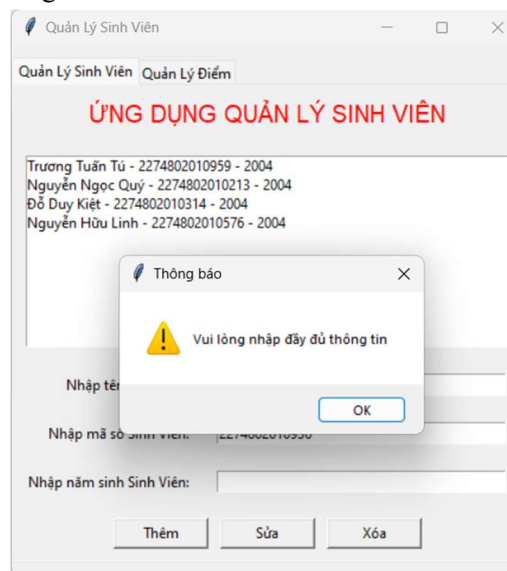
Quản Lý Sinh Viên

Quản Lý Sinh Viên | Quản Lý Điểm

ỨNG DỤNG QUẢN LÝ SINH VIÊN

Trương Tuấn Tú - 2274802010959 - 2004
Nguyễn Ngọc Quý - 2274802010213 - 2004
Đỗ Duy Kiệt - 2274802010314 - 2004
Nguyễn Hữu Linh - 2274802010576 - 2004

Thông báo

Vui lòng nhập đầy đủ thông tin

OK

Nhập tên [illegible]

Nhập mã số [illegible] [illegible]

Nhập năm sinh Sinh Viên:

Thêm
Sửa
Xóa